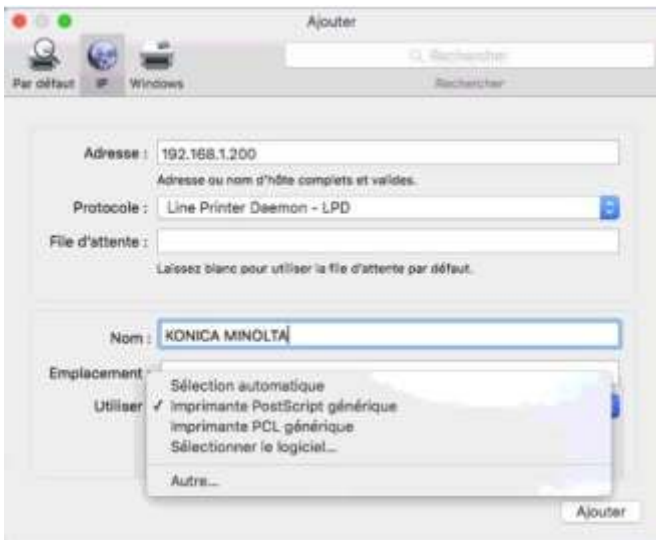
Ajouter

Par défaut IP Windows

Rechercher

Rechercher

Adresse : 192.168.1.200

Adresse ou nom d'hôte complets et valides.

Protocole : Line Printer Daemon - LPD

File d'attente :

Laissez blanc pour utiliser la file d'attente par défaut.

Nom : KONICA MINOLTA

Emplacement :

Utiliser

Sélection automatique
✓ Imprimante PostScript générique
Imprimante PCL générique
Sélectionner le logiciel…

Autre…

Ajouter